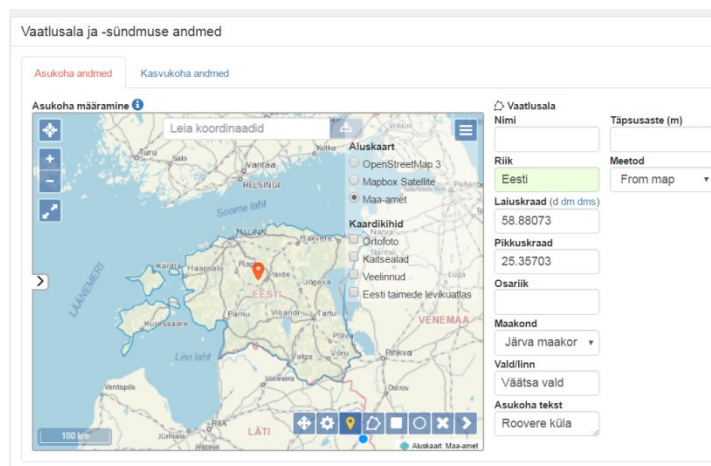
Vaatlusala ja -sündmuse andmed

Asukoha andmed

Kasvukoha andmed

Asukoha määramine

Leia koordinaadid

Aluskaart

OpenStreetMap 3

Mapbox Satellite

Maa-amet

Kaardikihid

Ortofoto

Kaitsealad

Veelinnud

Eesti taimede levikuatlas

Vantaa

HELSINGI

Soome laht

TALLINN

Kärdla

Haapsalu

Rapla

Paide

Jõgeva

EESTI

Pärnu

Viljandi

Tartu

Kuressaare

Võru

Liivi laht

LÄÄNEMERI

VENEMAA

Pihkva

LÄTI

100 km

Aluskaart: Maa-amet

Vaatlusala

Nimi

Täpsusaste (m)

Riik

Eesti

Meetod

From map

Laiuskraad (d dm dms)

58.88073

Pikkuskraad

25.35703

Osariik

Maakond

Järva maakor

Vald/linn

Väätsa vald

Asukoha tekst

Roovere küla